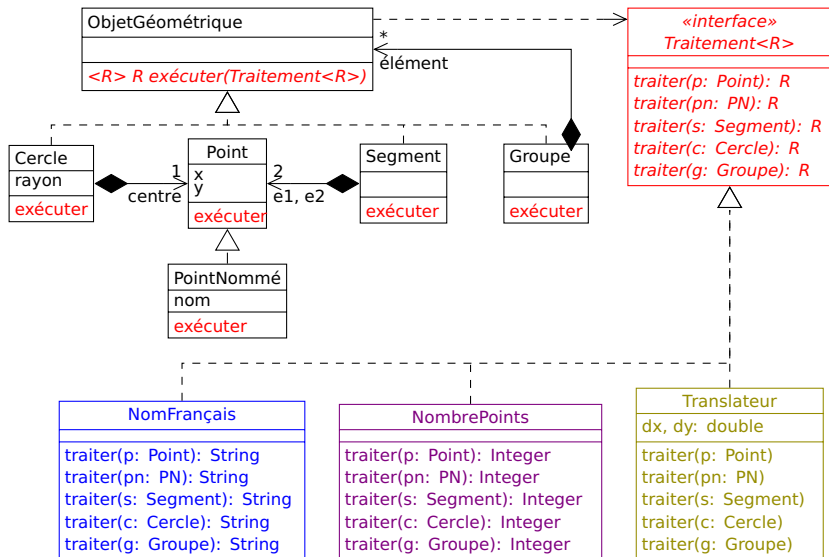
ObjetGéométrique

<R> R exécuter(Traitement<R>)

*
élément

«interface»
Traitement<R>

traiter(p: Point): R
traiter(pn: PN): R
traiter(s: Segment): R
traiter(c: Cercle): R
traiter(g: Groupe): R

Cercle
rayon
exécuter

1
centre

Point
x
y
exécuter

2
e1, e2

Segment

exécuter

Groupe

exécuter

PointNommé
nom
exécuter

NomFrançais

traiter(p: Point): String
traiter(pn: PN): String
traiter(s: Segment): String
traiter(c: Cercle): String
traiter(g: Groupe): String

NombrePoints

traiter(p: Point): Integer
traiter(pn: PN): Integer
traiter(s: Segment): Integer
traiter(c: Cercle): Integer
traiter(g: Groupe): Integer

Translateur
dx, dy: double
traiter(p: Point)
traiter(pn: PN)
traiter(s: Segment)
traiter(c: Cercle)
traiter(g: Groupe)